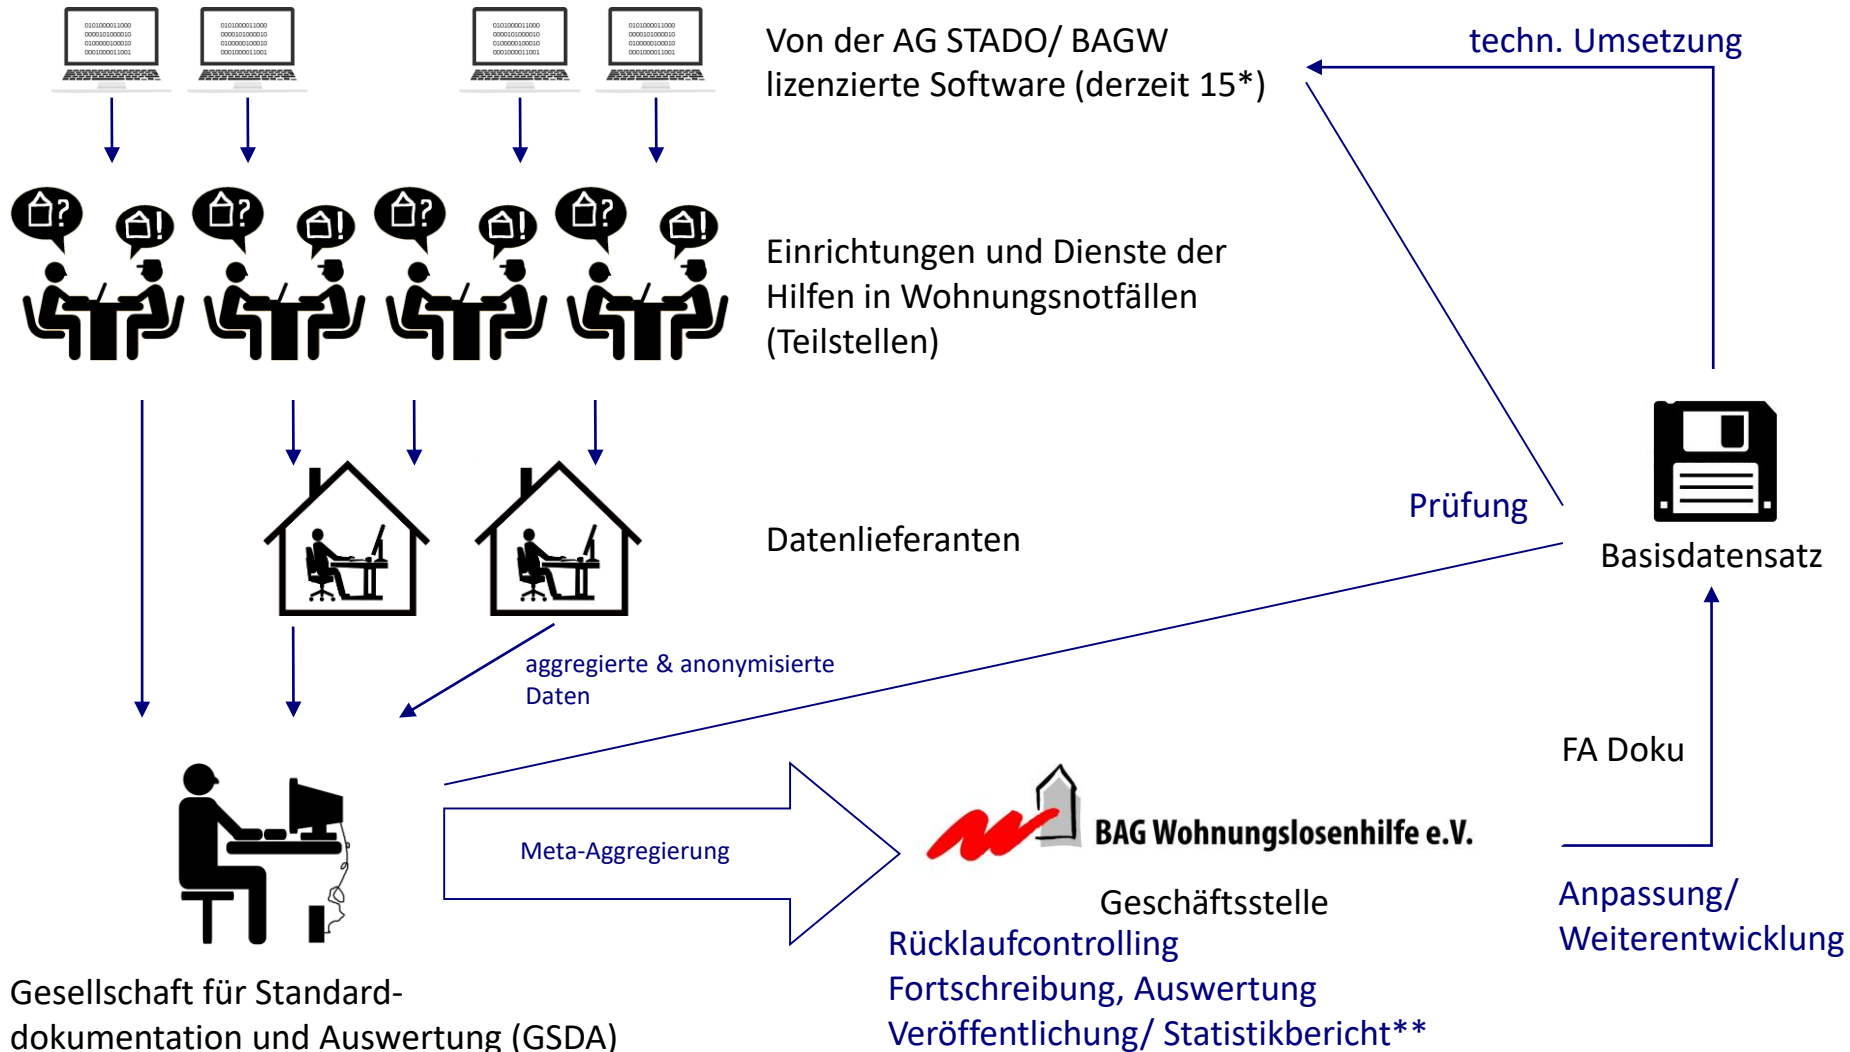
Von der AG STADO/ BAGW lizenzierte Software (derzeit 15*)

techn. Umsetzung

Einrichtungen und Dienste der Hilfen in Wohnungsnotfällen (Teilstellen)

Datenlieferanten

Prüfung

Basisdatensatz

aggregierte & anonymisierte Daten

FA Doku

Meta-Aggregierung

BAG Wohnungslosenhilfe e.V.

Geschäftsstelle

Rücklaufcontrolling
Fortschreibung, Auswertung
Veröffentlichung/ Statistikbericht**

Anpassung/ Weiterentwicklung

Gesellschaft für Standarddokumentation und Auswertung (GSDA)